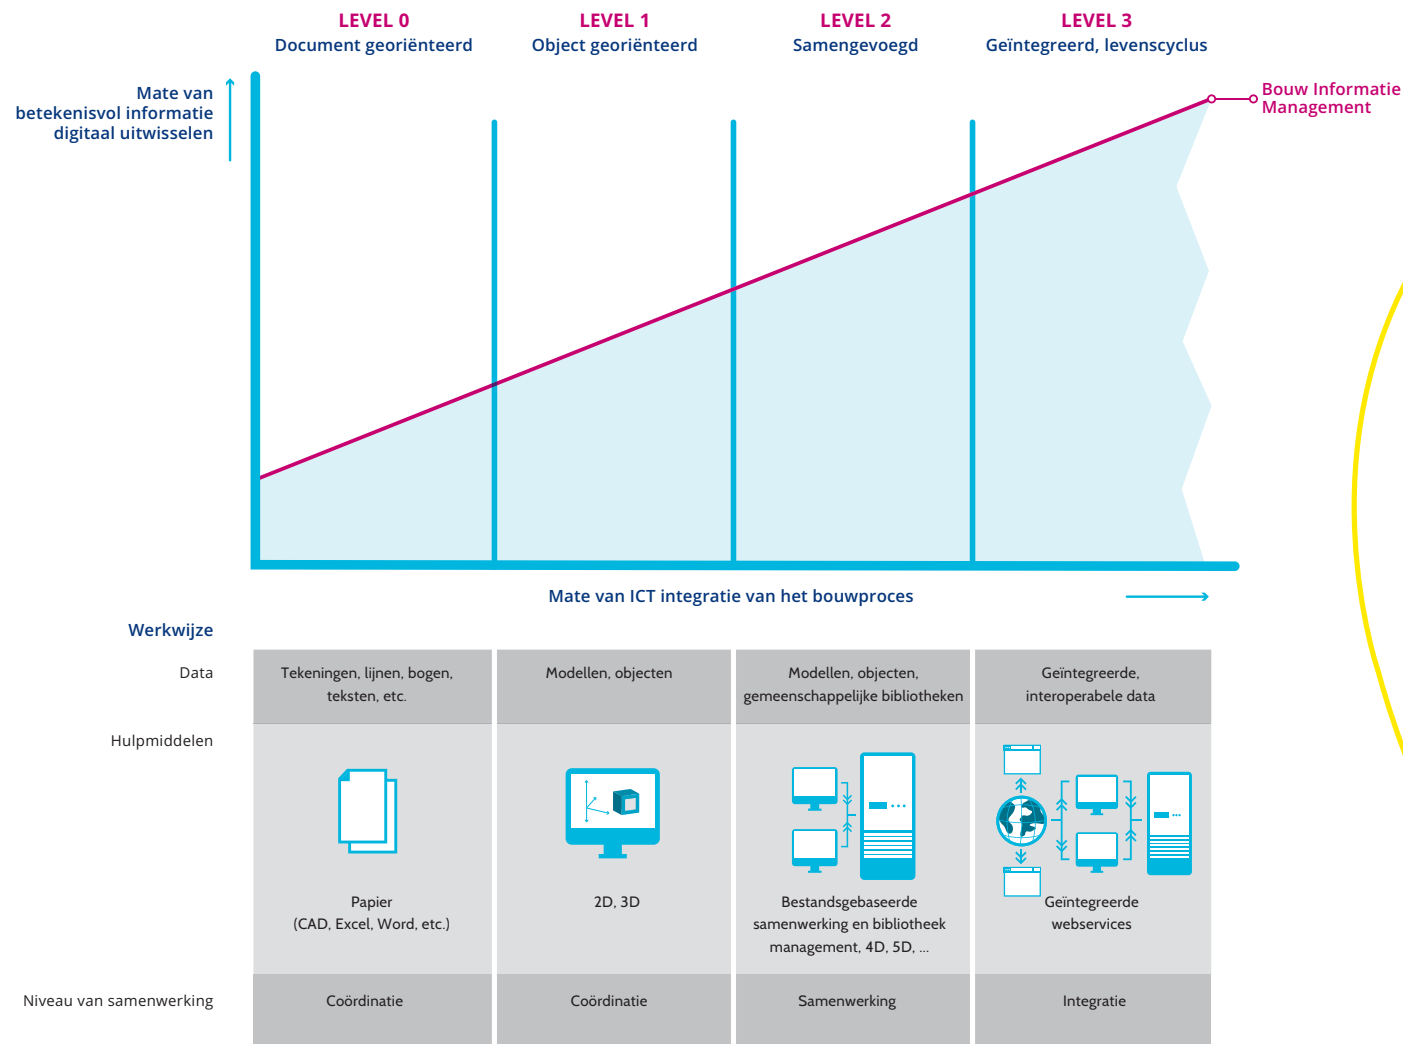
LEVEL 0
Document georiënteerd

LEVEL 1
Object georiënteerd

LEVEL 2
Samengevoegd

LEVEL 3
Geïntegreerd, levenscyclus

Mate van betekenisvol informatie digitaal uitwisselen

Bouw Informatie Management

Mate van ICT integratie van het bouwproces

Werkwijze

| | | | | |
|---|---|---|---|---|
| Data | Tekeningen, lijnen, bogen, teksten, etc. | Modellen, objecten | Modellen, objecten, gemeenschappelijke bibliotheken | Geïntegreerde, interoperabele data |
| Hulpmiddelen | Papier (CAD, Excel, Word, etc.) | 2D, 3D | Bestandsgebaseerde samenwerking en bibliotheek management, 4D, 5D, ... | Geïntegreerde webservices |
| Niveau van samenwerking | Coördinatie | Coördinatie | Samenwerking | Integratie |